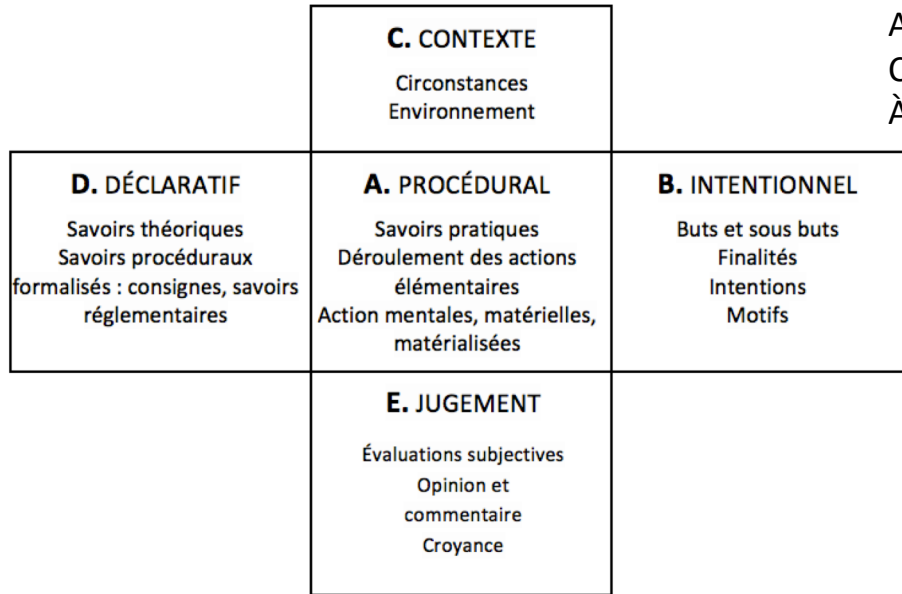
C. CONTEXTE

Circonstances
Environnement

A
C
À

D. DÉCLARATIF

Savoirs théoriques
Savoirs procéduraux formalisés : consignes, savoirs réglementaires

A. PROCÉDURAL

Savoirs pratiques
Déroulement des actions élémentaires
Action mentales, matérielles, matérialisées

B. INTENTIONNEL

Buts et sous buts
Finalités
Intentions
Motifs

E. JUGEMENT

Évaluations subjectives
Opinion et commentaire
Croyance